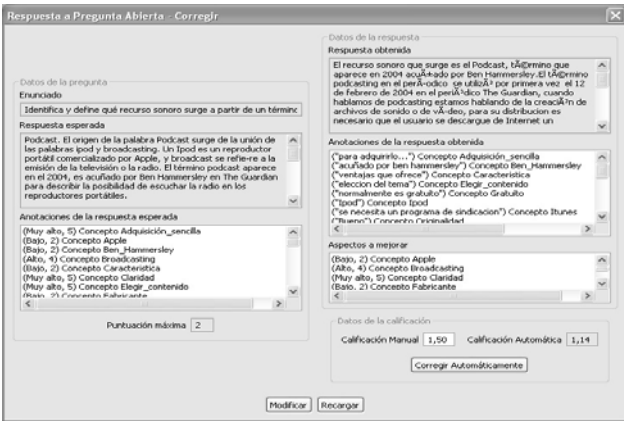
Respuesta a Pregunta Abierta - Corregir

Datos de la pregunta

Enunciado

Identifica y define qué recurso sonoro surge a partir de un términc

Respuesta esperada

Podcast. El origen de la palabra Podcast surge de la unión de las palabras ipod y broadcasting. Un Ipod es un reproductor portátil comercializado por Apple, y broadcast se refie-re a la emisión de la televisión o la radio. El término podcast aparece en el 2004, es acuñado por Ben Hammersley en The Guardian para describir la posibilidad de escuchar la radio en los reproductores portátiles.

Anotaciones de la respuesta esperada

(Muy alto, 5) Concepto Adquisición_sencilla
(Bajo, 2) Concepto Apple
(Bajo, 2) Concepto Ben_Hammersley
(Alto, 4) Concepto Broadcasting
(Bajo, 2) Concepto Caracteristica
(Muy alto, 5) Concepto Claridad
(Muy alto, 5) Concepto Elegir_contenido
(Bajo, 2) Concepto Fabricante

Puntuación máxima 2

Datos de la respuesta

Respuesta obtenida

El recurso sonoro que surge es el Podcast, tÃ©rmino que aparece en 2004 acuÃ±ado por Ben Hammersley.El tÃ©rmino podcasting en el perÃ­odico se utilizÃ³ por primera vez el 12 de febrero de 2004 en el periÃ³dico The Guardian, cuando hablamos de podcasting estamos hablando de la creaciÃ³n de archivos de sonido o de vÃ­deo, para su distribucion es necesario que el usuario se descargue de Internet un

Anotaciones de la respuesta obtenida

("para adquirirlo...") Concepto Adquisición_sencilla
("acuñado por ben hammersley") Concepto Ben_Hammersley
("ventajas que ofrece") Concepto Caracteristica
("eleccion del tema") Concepto Elegir_contenido
("normalmente es gratuito") Concepto Gratuito
("Ipod") Concepto Ipod
("se necesita un programa de sindicacion") Concepto Itunes
("Bueno") Concepto Originalidad

Aspectos a mejorar

(Bajo, 2) Concepto Apple
(Alto, 4) Concepto Broadcasting
(Muy alto, 5) Concepto Claridad
(Bajo, 2) Concepto Fabricante

Datos de la calificación

Calificación Manual 1,50 Calificación Automática 1,14

Corregir Automáticamente

Modificar Recargar